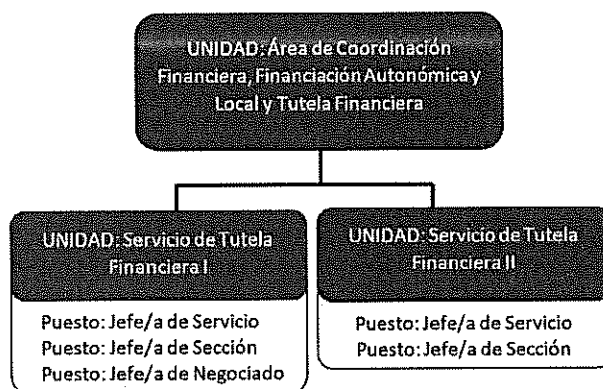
UNIDAD: Área de Coordinación Financiera, Financiación Autonómica y Local y Tutela Financiera

UNIDAD: Servicio de Tutela Financiera I

Puesto: Jefe/a de Servicio
Puesto: Jefe/a de Sección
Puesto: Jefe/a de Negociado

UNIDAD: Servicio de Tutela Financiera II

Puesto: Jefe/a de Servicio
Puesto: Jefe/a de Sección